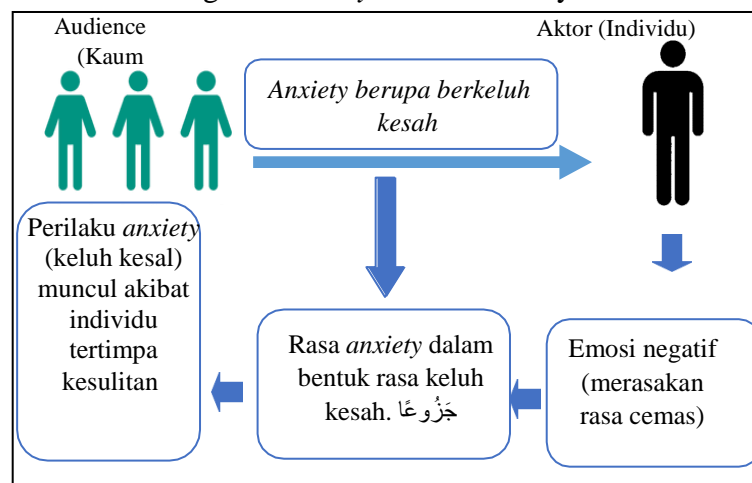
Audience (Kaum

Aktor (Individu)

*Anxiety berupa berkeluh kesah*

Perilaku *anxiety* (keluh kesal) muncul akibat individu tertimpa kesulitan

Rasa *anxiety* dalam bentuk rasa keluh kesah. جَزُوعًا

Emosi negatif (merasakan rasa cemas)